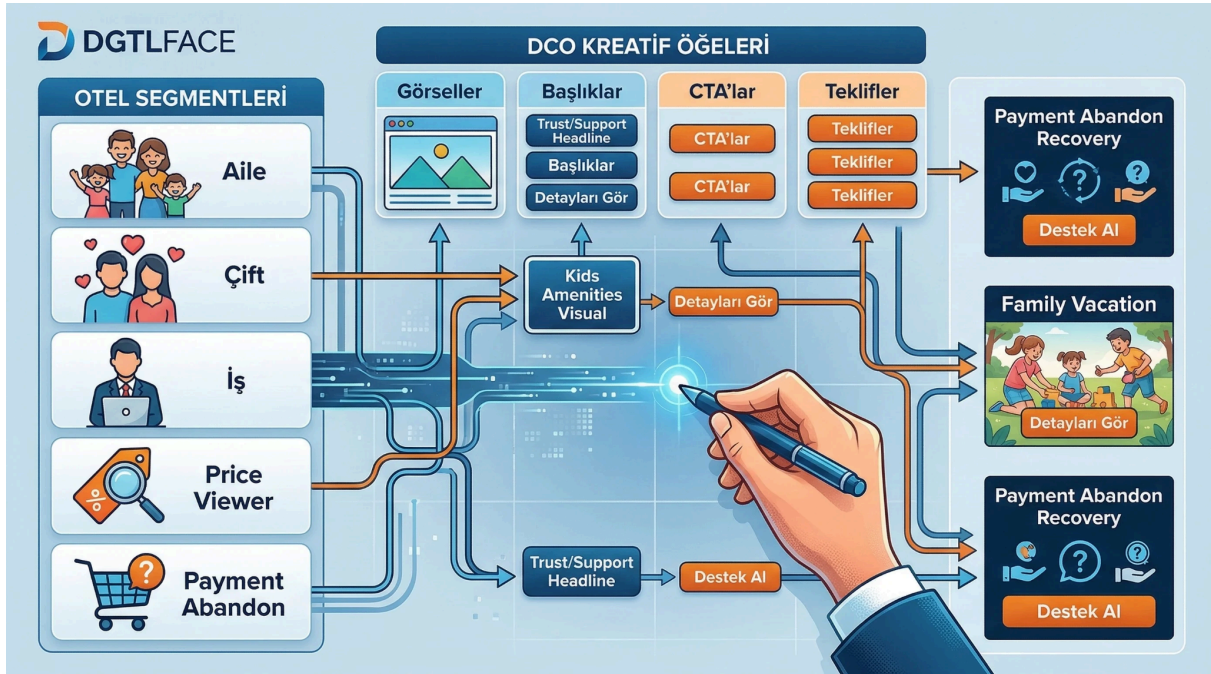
DGTLFACE

DCO KREATİF ÖĞELERİ

OTEL SEGMENTLERİ

Aile

Çift

İş

Price Viewer

Payment Abandon

Görseller

Başlıklar

Trust/Support Headline

Başlıklar

Detayları Gör

CTA'lar

CTA'lar

CTA'lar

Teklifler

Teklifler

Teklifler

Teklifler

Kids Amenities Visual

Detayları Gör

Trust/Support Headline

Destek Al

Payment Abandon Recovery

Destek Al

Family Vacation

Detayları Gör

Payment Abandon Recovery

Destek Al